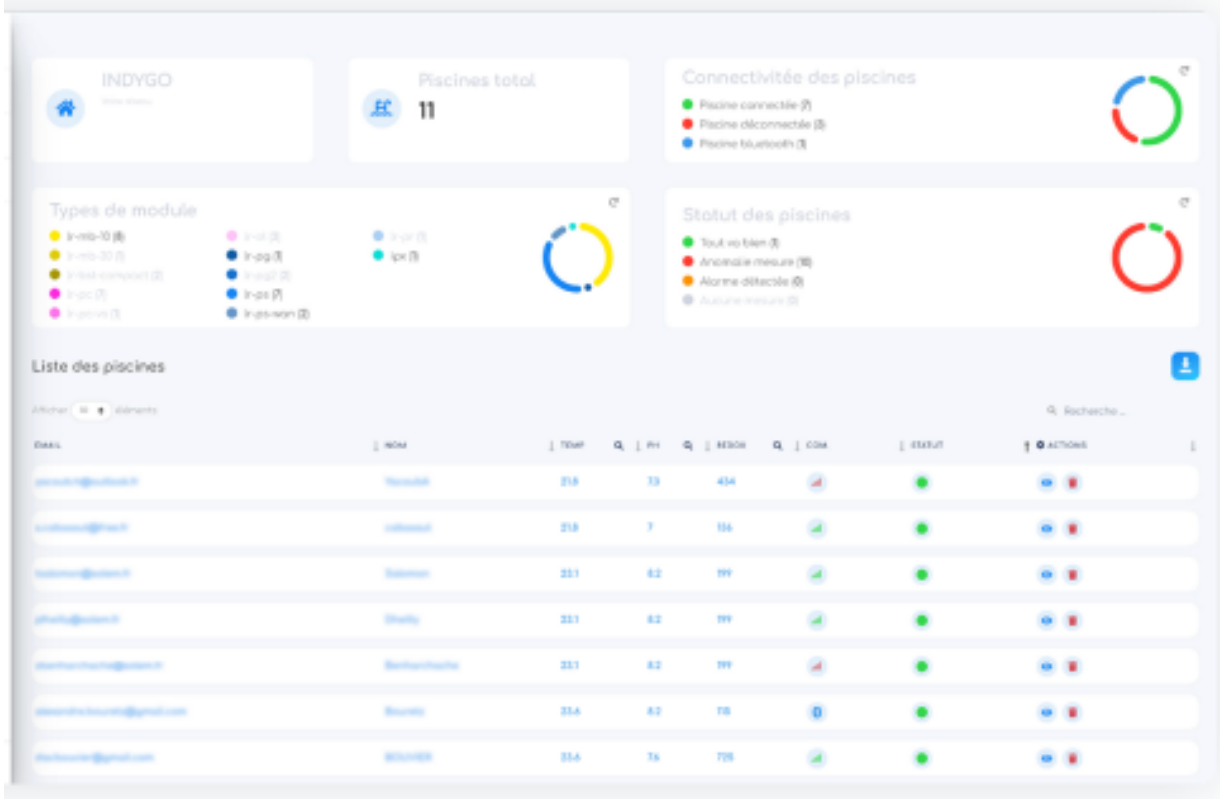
INDYGO
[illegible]

Piscines total
11

Connectivitée des piscines
Piscine connectée (7)
Piscine déconnectée (3)
Piscine bluetooth (1)

Types de module
lr-mb-10 (6)
lr-mb-20 (1)
lr-hst-compact (2)
lr-pc (1)
lr-pc-vs (1)
lr-ot (3)
lr-pg (1)
lr-pg2 (0)
lr-ps (7)
lr-ps-wan (2)
lr-vr (1)
ipx (1)

Statut des piscines
Tout va bien (1)
Anomalie mesure (10)
Alarme détectée (0)
Aucune mesure (0)

Liste des piscines

Afficher 10 éléments

Recherche...

| EMAIL | NOM | TEMP | PH | REDOX | COM | STATUT | ACTIONS |
|---|---|---|---|---|---|---|---|
| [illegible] | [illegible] | 21.8 | 7.3 | 434 | | | |
| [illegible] | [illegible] | 21.8 | 7 | 136 | | | |
| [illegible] | Salomon | 23.1 | 8.2 | 199 | | | |
| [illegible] | Dhelly | 23.1 | 8.2 | 199 | | | |
| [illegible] | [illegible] | 23.1 | 8.2 | 199 | | | |
| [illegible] | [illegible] | 23.6 | 8.2 | 718 | | | |
| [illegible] | BOUVIER | 23.6 | 7.6 | 725 | | | |